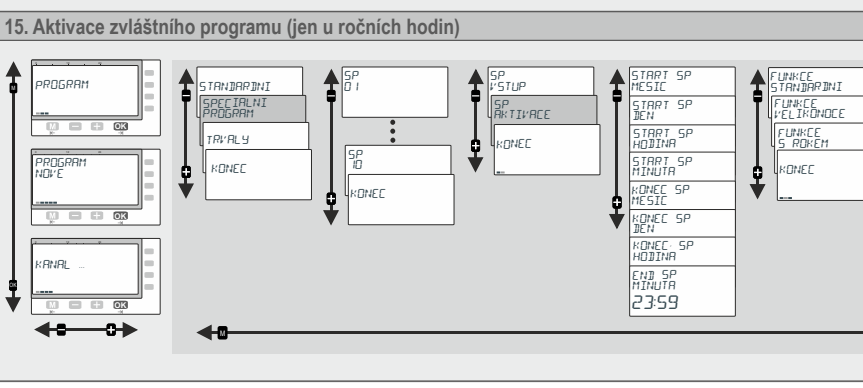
15. Aktivace zvláštního programu (jen u ročních hodin)

M

PROGRAM

M – + OK

PROGRAM
NOVE

M – + OK

KANAL ...

M – + OK

OK

– +

STANDARDNI

SPECIALNI
PROGRAM

TRVALY

KONEC

SP
01

SP
10

KONEC

SP
VSTUP

SP
AKTIVACE

KONEC

START SP
MESIC

START SP
DEN

START SP
HODINA

START SP
MINUTA

KONEC SP
MESIC

KONEC SP
DEN

KONEC SP
HODINA

END SP
MINUTA
23:59

FUNKCE
STANDARDNI

FUNKCE
VELIKONOCE

FUNKCE
S ROKEM

KONEC

M